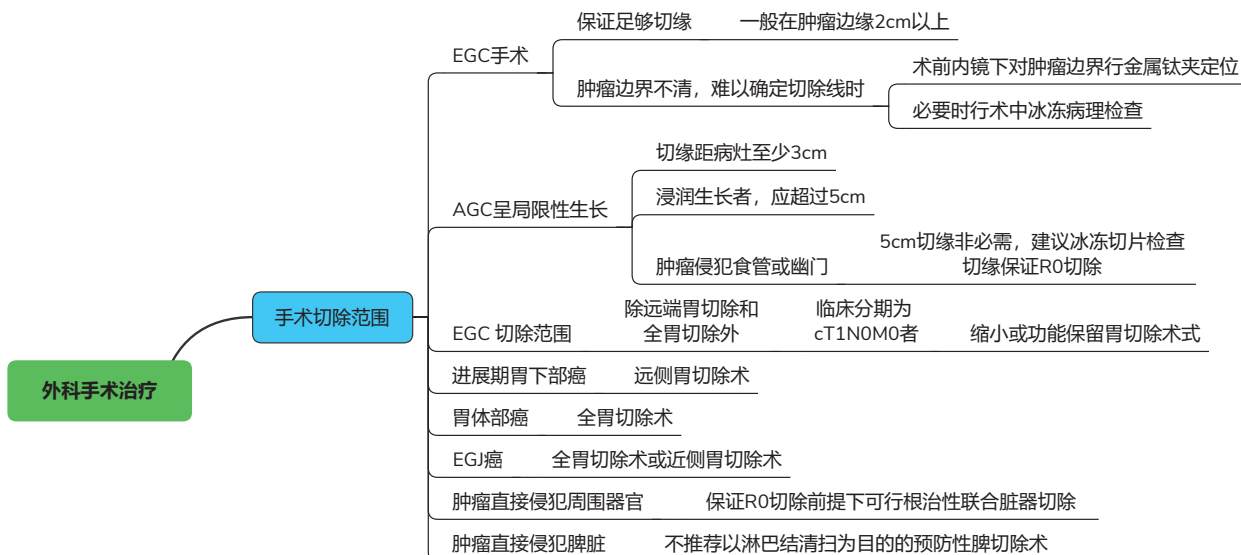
外科手术治疗

手术切除范围

EGC手术

保证足够切缘

一般在肿瘤边缘2cm以上

肿瘤边界不清，难以确定切除线时

术前内镜下对肿瘤边界行金属钛夹定位

必要时行术中冰冻病理检查

AGC呈局限性生长

切缘距病灶至少3cm

浸润生长者，应超过5cm

肿瘤侵犯食管或幽门

5cm切缘非必需，建议冰冻切片检查 切缘保证R0切除

EGC 切除范围

除远端胃切除和全胃切除外

临床分期为cT1N0M0者

缩小或功能保留胃切除术式

进展期胃下部癌

远侧胃切除术

胃体部癌

全胃切除术

EGJ癌

全胃切除术或近侧胃切除术

肿瘤直接侵犯周围器官

保证R0切除前提下可行根治性联合脏器切除

肿瘤直接侵犯脾脏

不推荐以淋巴结清扫为目的的预防性脾切除术